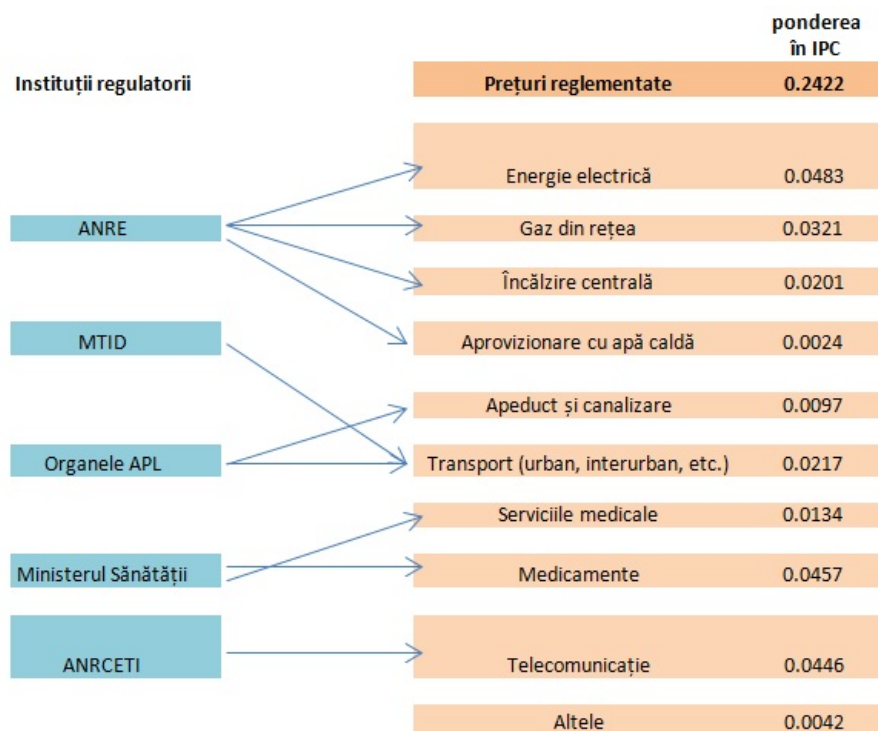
ponderea în IPC

Instituții regulatorii

| | | |
|---|---|---|
| | Prețuri reglementate | 0.2422 |
| | Energie electrică | 0.0483 |
| ANRE | Gaz din rețea | 0.0321 |
| | Încălzire centrală | 0.0201 |
| MTID | Aprovizionare cu apă caldă | 0.0024 |
| | Apeduct și canalizare | 0.0097 |
| Organele APL | Transport (urban, interurban, etc.) | 0.0217 |
| | Serviciile medicale | 0.0134 |
| Ministerul Sănătății | Medicamente | 0.0457 |
| ANRCETI | Telecomunicație | 0.0446 |
| | Altele | 0.0042 |